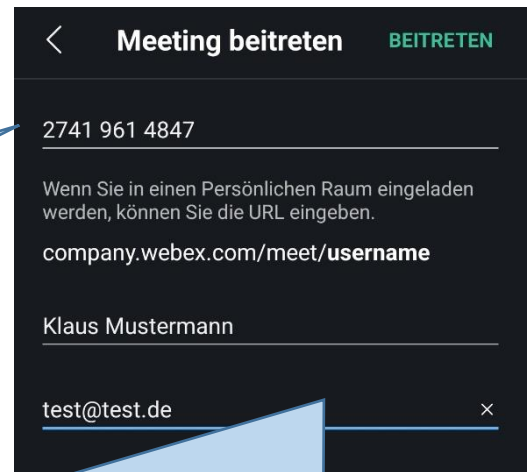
<
Meeting beitreten
BEITRETEN

2741 961 4847

Wenn Sie in einen Persönlichen Raum eingeladen werden, können Sie die URL eingeben.

company.webex.com/meet/**username**

Klaus Mustermann

test@test.de
×